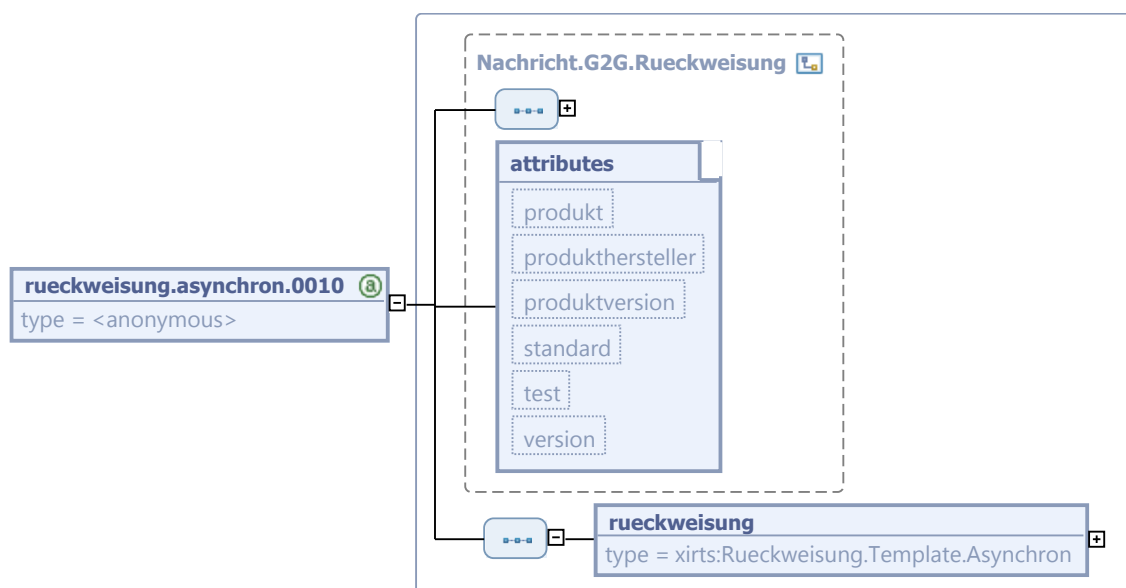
Nachricht.G2G.Rueckweisung

attributes

produkt

produkthersteller

produktversion

standard

test

version

rueckweisung.asynchron.0010

type = <anonymous>

rueckweisung

type = xirts:Rueckweisung.Template.Asynchron